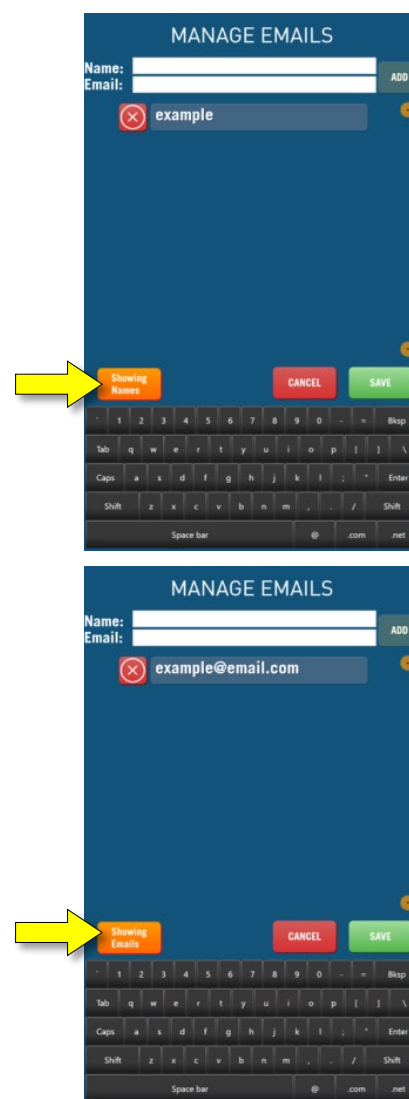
MANAGE EMAILS

Name:
Email:

ADD

example

Showing Names

CANCEL

SAVE

` 1 2 3 4 5 6 7 8 9 0 - = Bksp

Tab q w e r t y u i o p [ ] \

Caps a s d f g h j k l ; ' Enter

Shift z x c v b n m , . / Shift

Space bar @ .com .net

MANAGE EMAILS

Name:
Email:

ADD

example@email.com

Showing Emails

CANCEL

SAVE

` 1 2 3 4 5 6 7 8 9 0 - = Bksp

Tab q w e r t y u i o p [ ] \

Caps a s d f g h j k l ; ' Enter

Shift z x c v b n m , . / Shift

Space bar @ .com .net